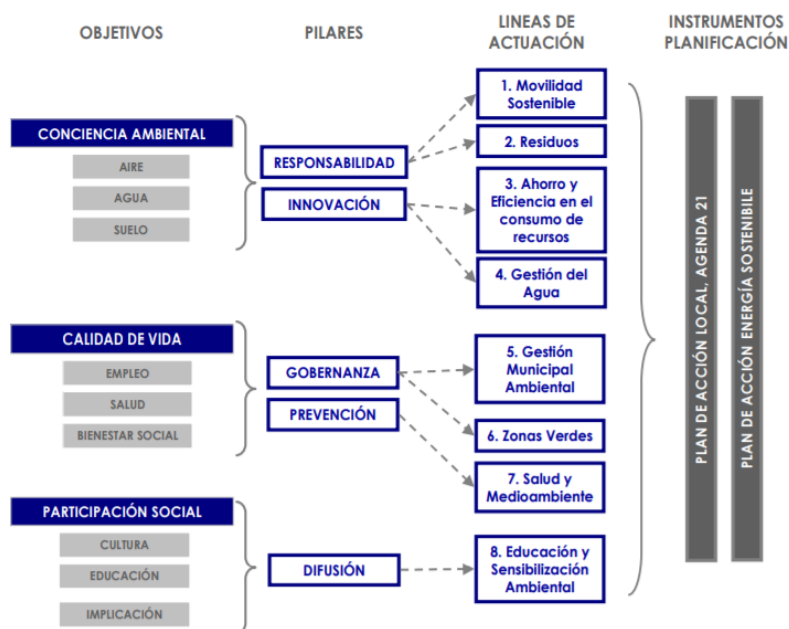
OBJETIVOS

PILARES

LINEAS DE ACTUACIÓN

INSTRUMENTOS PLANIFICACIÓN

CONCIENCIA AMBIENTAL

AIRE

AGUA

SUELO

RESPONSABILIDAD

INNOVACIÓN

1. Movilidad Sostenible

2. Residuos

3. Ahorro y Eficiencia en el consumo de recursos

4. Gestión del Agua

CALIDAD DE VIDA

EMPLEO

SALUD

BIENESTAR SOCIAL

GOBERNANZA

PREVENCIÓN

5. Gestión Municipal Ambiental

6. Zonas Verdes

7. Salud y Medioambiente

PARTICIPACIÓN SOCIAL

CULTURA

EDUCACIÓN

IMPLICACIÓN

DIFUSIÓN

8. Educación y Sensibilización Ambiental

PLAN DE ACCIÓN LOCAL, AGENDA 21

PLAN DE ACCIÓN ENERGÍA SOSTENIBLE